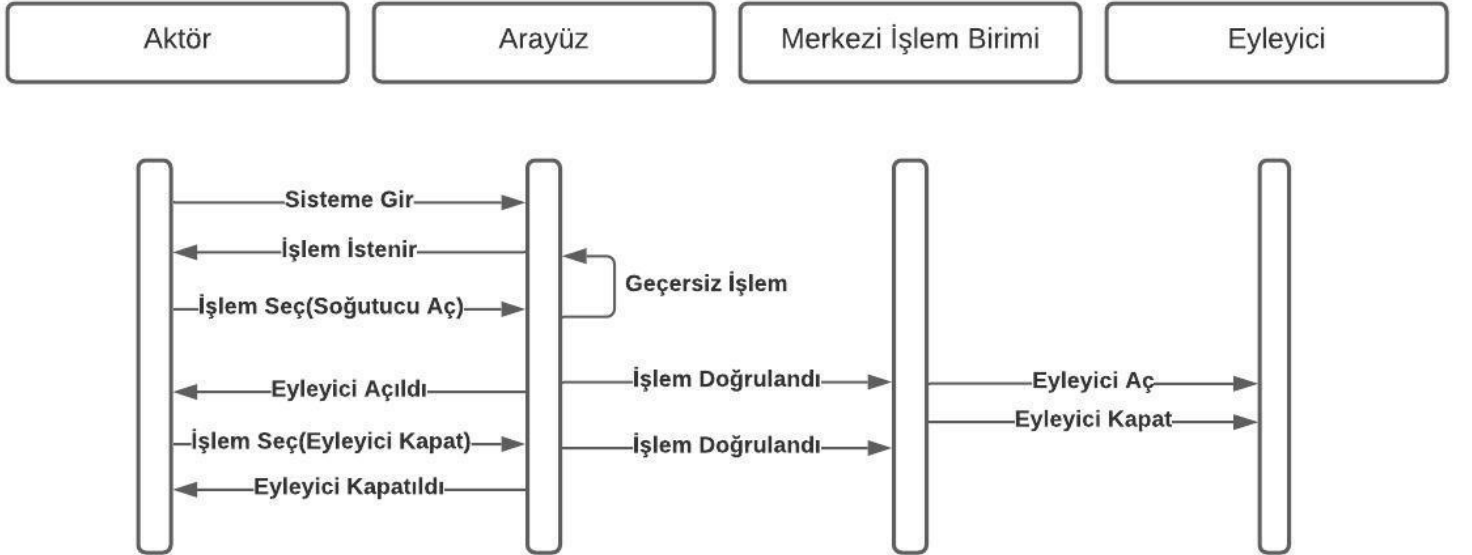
Aktör

Arayüz

Merkezi İşlem Birimi

Eyleyici

Sisteme Gir

İşlem İstenir

Geçersiz İşlem

İşlem Seç(Soğutucu Aç)

Eyleyici Açıldı

İşlem Doğrulandı

Eyleyici Aç

Eyleyici Kapat

İşlem Seç(Eyleyici Kapat)

İşlem Doğrulandı

Eyleyici Kapatıldı